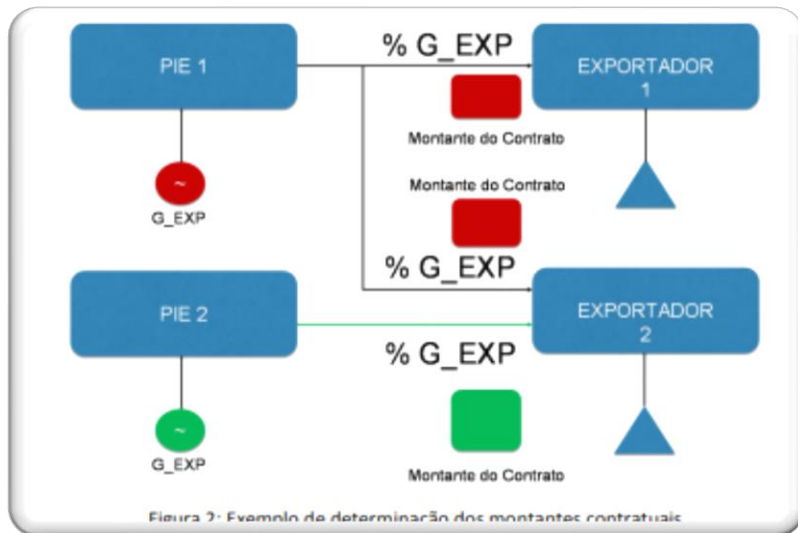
PIE 1

% G_EXP

EXPORTADOR 1

Montante do Contrato

~

G_EXP

Montante do Contrato

% G_EXP

PIE 2

EXPORTADOR 2

% G_EXP

~

G_EXP

Montante do Contrato

Figura 2: Exemplo de determinação dos montantes contratuais